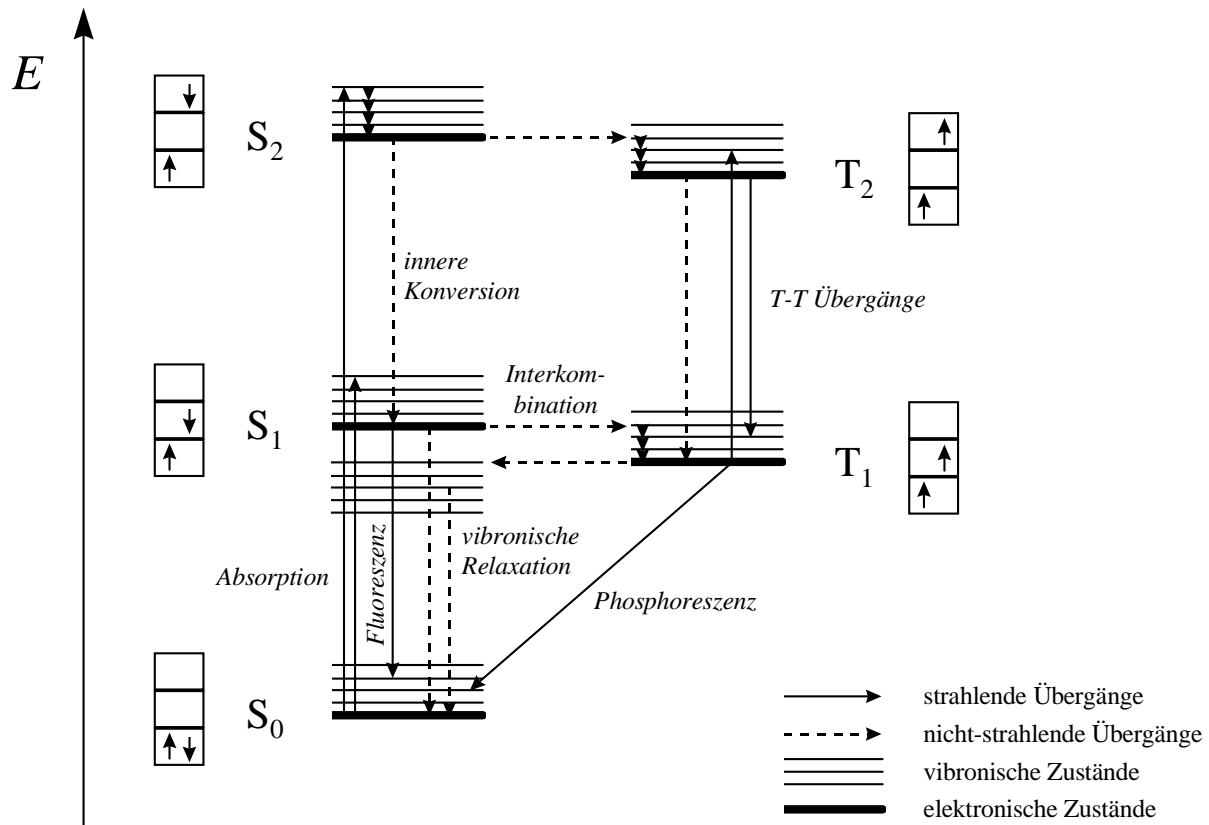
$E$

$S_2$

$T_2$

innere Konversion

T-T Übergänge

Interkombination

$S_1$

$T_1$

vibronische Relaxation

Absorption

Fluoreszenz

Phosphoreszenz

$S_0$

strahlende Übergänge
nicht-strahlende Übergänge
vibronische Zustände
elektronische Zustände